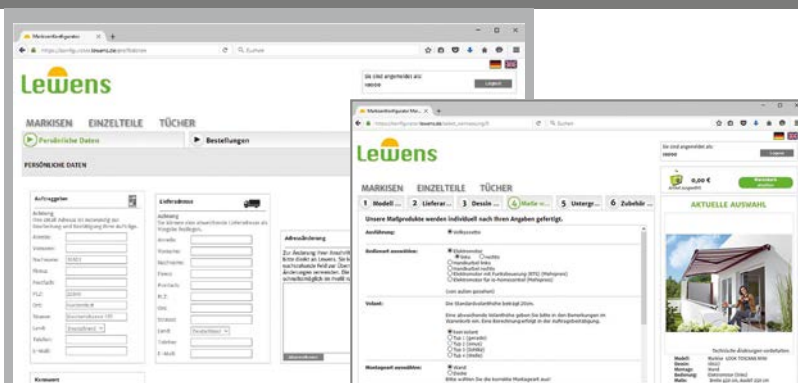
Markenkonfigurator

Lewens

MARKISEN EINZELTEILE TÜCHER

Persönliche Daten

Bestellungen

PERSÖNLICHE DATEN

Auftraggeber

Lieferadresse

Adressänderung

Logout

Markenkonfigurator

Lewens

MARKISEN EINZELTEILE TÜCHER

1 Modell ... 2 Liefer... 3 Dessin ... 4 Maße ... 5 Unterge... 6 Zubehör ...

Unsere Maßprodukte werden individuell nach Ihren Angaben gefertigt.

Ausführung:

Bedienart auswählen:

Volant:

Montageart auswählen:

0,00 €

AKTUELLE AUSWAHL

Logout